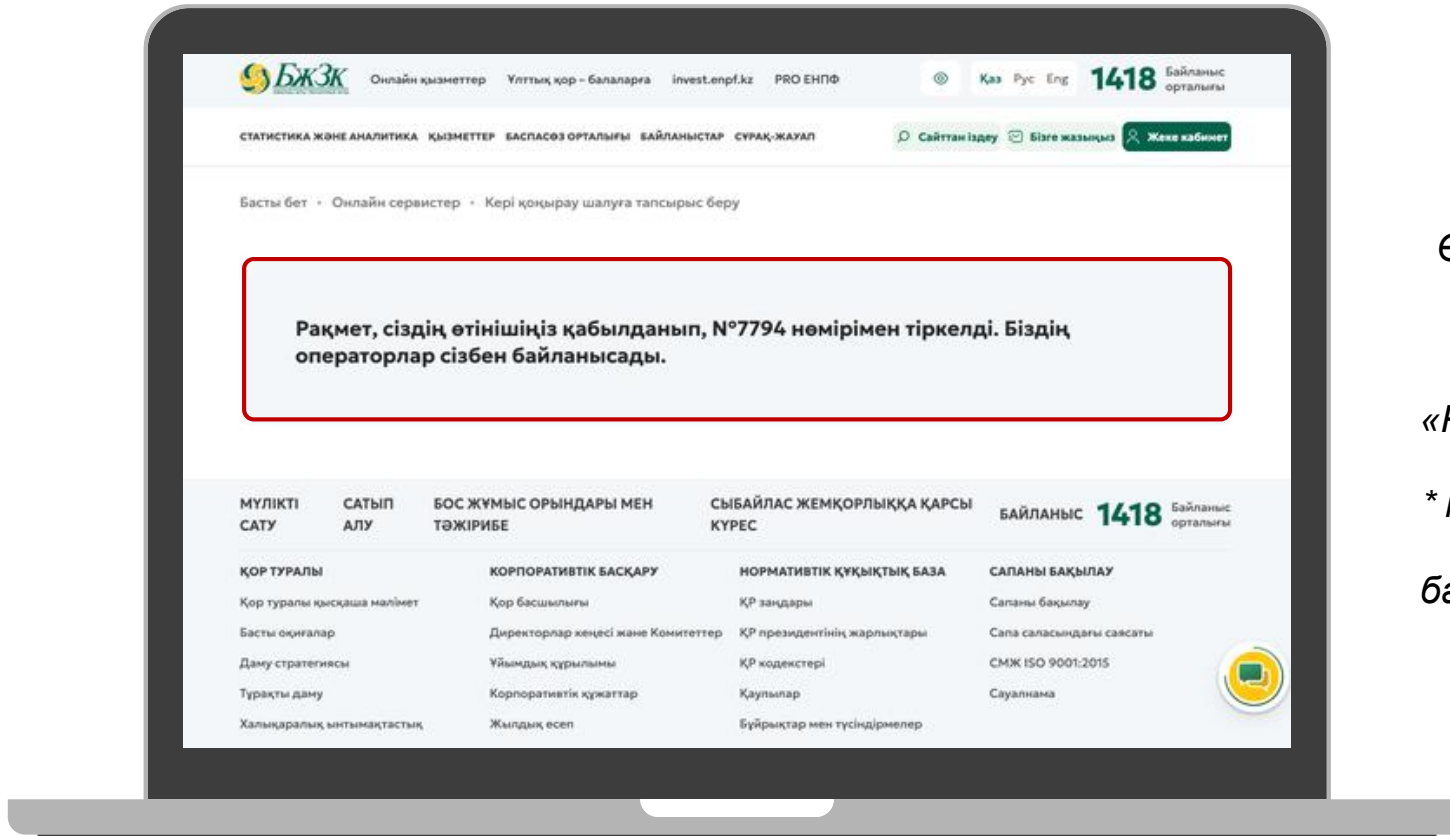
БжЗК Онлайн қызметтер Ұлттық қор – балаларға invest.enpf.kz PRO ЕНПФ Қаз Рус Eng 1418 Байланыс орталығы

СТАТИСТИКА ЖӘНЕ АНАЛИТИКА ҚЫЗМЕТТЕР БАСПАСӨЗ ОРТАЛЫҒЫ БАЙЛАНЫСТАР СҰРАҚ-ЖАУАП Сайттан іздеу Бізге жазыңыз Жеке кабинет

Басты бет • Онлайн сервистер • Кері қоңырау шалуға тапсырыс беру

Рақмет, сіздің өтінішіңіз қабылданып, №7794 нөмірімен тіркелді. Біздің операторлар сізбен байланысады.

МҮЛІКТІ САТУ САТЫП АЛУ БОС ЖҰМЫС ОРЫНДАРЫ МЕН ТӘЖІРИБЕ СЫБАЙЛАС ЖЕМҚОРЛЫҚҚА ҚАРСЫ КҮРЕС БАЙЛАНЫС 1418 Байланыс орталығы

ҚОР ТУРАЛЫ
Қор туралы қысқаша мәлімет
Басты оқиғалар
Даму стратегиясы
Тұрақты даму
Халықаралық ынтымақтастық

КОРПОРАТИВТІК БАСҚАРУ
Қор басшылығы
Директорлар кеңесі және Комитеттер
Ұйымдық құрылымы
Корпоративтік құжаттар
Жылдық есеп

НОРМАТИВТІК ҚҰҚЫҚТЫҚ БАЗА
ҚР заңдары
ҚР президентінің жарлықтары
ҚР кодекстері
Қаулылар
Бұйрықтар мен түсіндірмелер

САПАНЫ БАҚЫЛАУ
Сапаны бақылау
Сапа саласындағы саясаты
СМЖ ISO 9001:2015
Сауалнама

е
«К
* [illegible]
ба